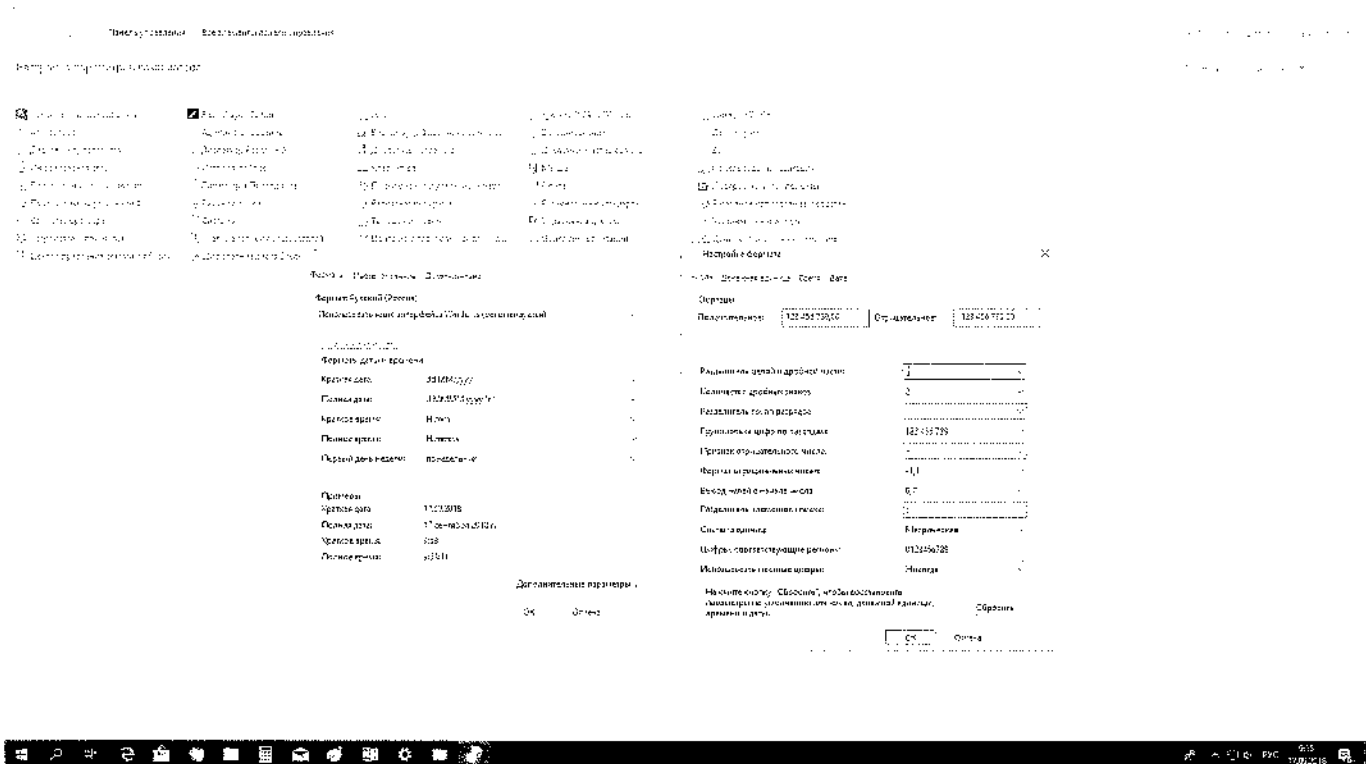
Настройка формата

Числа Денежная единица Время Дата

Образцы
Положительные: 123 456 789,00 Отрицательные: -123 456 789,00

Разделитель целой и дробной части: ,
Количество дробных знаков: 2
Разделитель групп разрядов:
Группировка цифр по разрядам: 123 456 789
Признак отрицательного числа: -
Формат отрицательных чисел: -1,1
Вывод нулей в начале числа: 0,7
Разделитель элементов списка: ;
Система единиц: Метрическая
Цифры, соответствующие региону: 0123456789
Использовать местные цифры: Никогда

Нажмите кнопку "Сбросить", чтобы восстановить параметры по умолчанию для чисел, денежной единицы, времени и даты.
Сбросить

OK Отмена

Форматы Расположение Дополнительно

Формат: Русский (Россия)
Использовать язык интерфейса Windows (рекомендуется)

Форматы даты и времени
Краткая дата: dd.MM.yyyy
Полная дата: d MMMM yyyy 'г.'
Краткое время: H:mm
Полное время: H:mm:ss
Первый день недели: понедельник

Примеры
Краткая дата: 11.09.2018
Полная дата: 11 сентября 2018 г.
Краткое время: 9:35
Полное время: 9:35:11

Дополнительные параметры...

OK Отмена

9:35 РУС